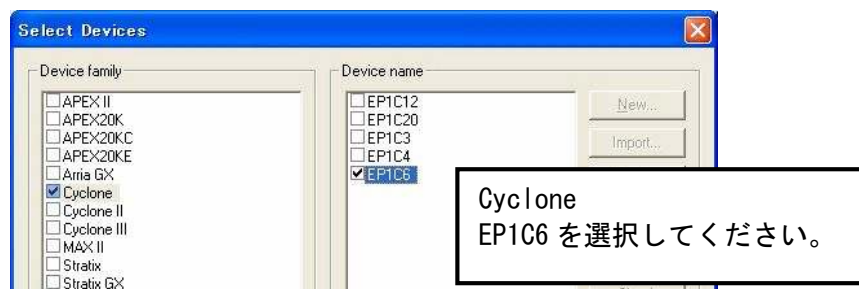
Select Devices

Device family
APEX II
APEX20K
APEX20KC
APEX20KE
Arria GX
Cyclone
Cyclone II
Cyclone III
MAX II
Stratix
Stratix GX

Device name
EP1C12
EP1C20
EP1C3
EP1C4
EP1C6

New...
Import...

Cyclone
EP1C6 を選択してください。